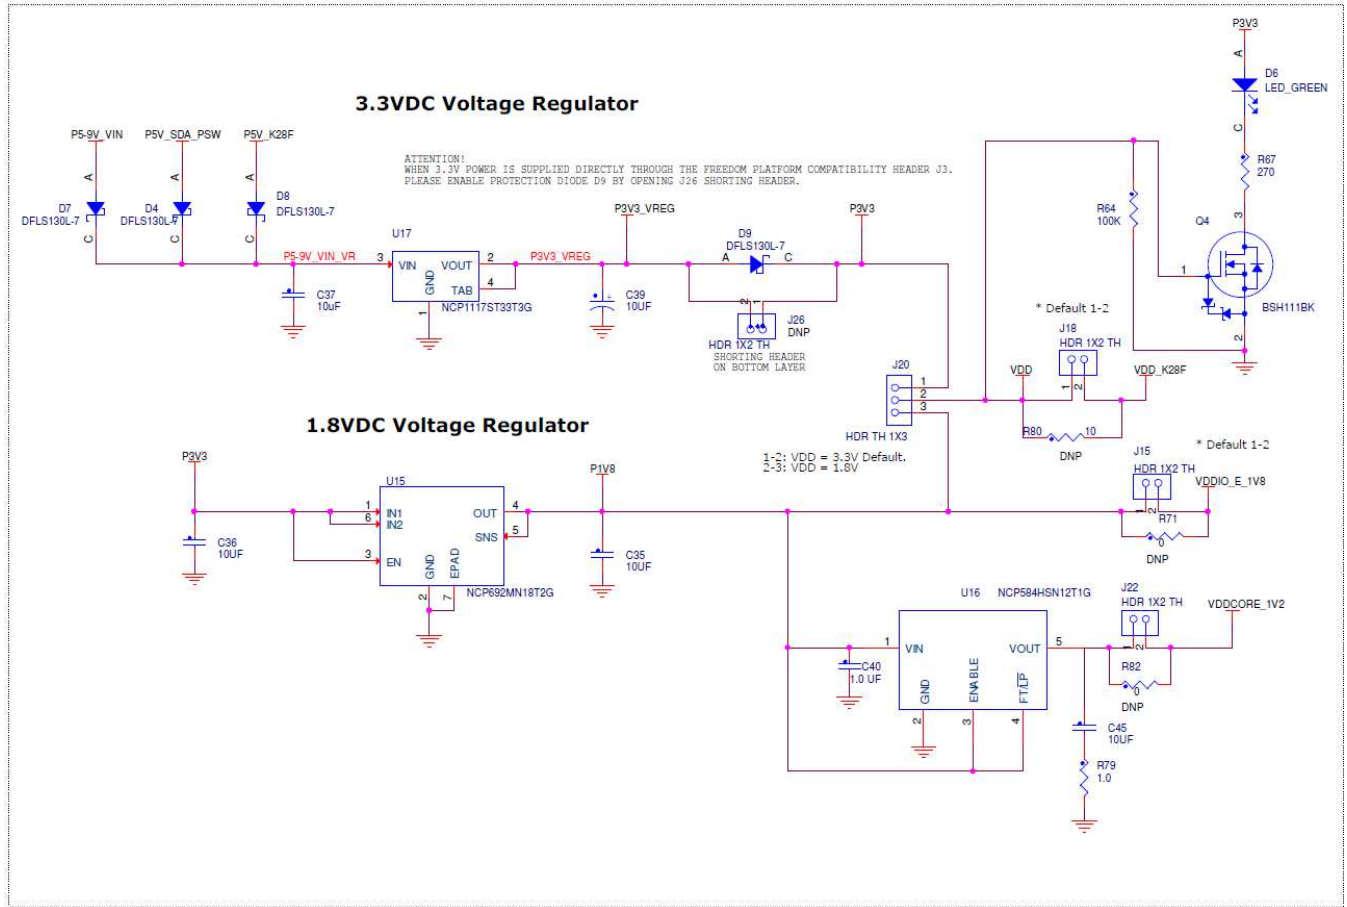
3.3VDC Voltage Regulator

P5-9V_VIN
P5V_SDA_PSW
P5V_K28F

ATTENTION!
WHEN 3.3V POWER IS SUPPLIED DIRECTLY THROUGH THE FREEDOM PLATFORM COMPATIBILITY HEADER J3.
PLEASE ENABLE PROTECTION DIODE D9 BY OPENING J26 SHORTING HEADER.

A
D7
DFLS130L-7
C

A
D4
DFLS130L-7
C

A
D8
DFLS130L-7
C

P5-9V_VIN_VR
C37
10uF

U17
3 VIN
GND
1
VOUT 2
TAB 4
NCP1117ST33T3G

P3V3_VREG
C39
10UF

P3V3_VREG
D9
DFLS130L-7
A C
2 1
J26
DNP
HDR 1X2 TH
SHORTING HEADER
ON BOTTOM LAYER

P3V3

P3V3
A
D6
LED_GREEN
C
R67
270
R64
100K
Q4
3
1
2
BSH111BK

* Default 1-2
J18
HDR 1X2 TH
1 2
VDD
VDD_K28F
J20
1
2
3
HDR TH 1X3
R80
10
DNP

1.8VDC Voltage Regulator

1-2: VDD = 3.3V Default.
2-3: VDD = 1.8V

* Default 1-2
J15
HDR 1X2 TH
1 2
VDDIO_E_1V8
R71
0
DNP

P3V3
C36
10UF

U15
1 IN1
6 IN2
3 EN
GND
2
EPAD
7
OUT 4
SNS 5
NCP692MN18T2G

P1V8
C35
10UF

U16
NCP584HSN12T1G
1 VIN
GND
2
ENABLE
3
FT/LP
4
VOUT 5

C40
1.0 UF

J22
HDR 1X2 TH
1 2
VDDCORE_1V2
R82
0
DNP

C45
10UF
R79
1.0